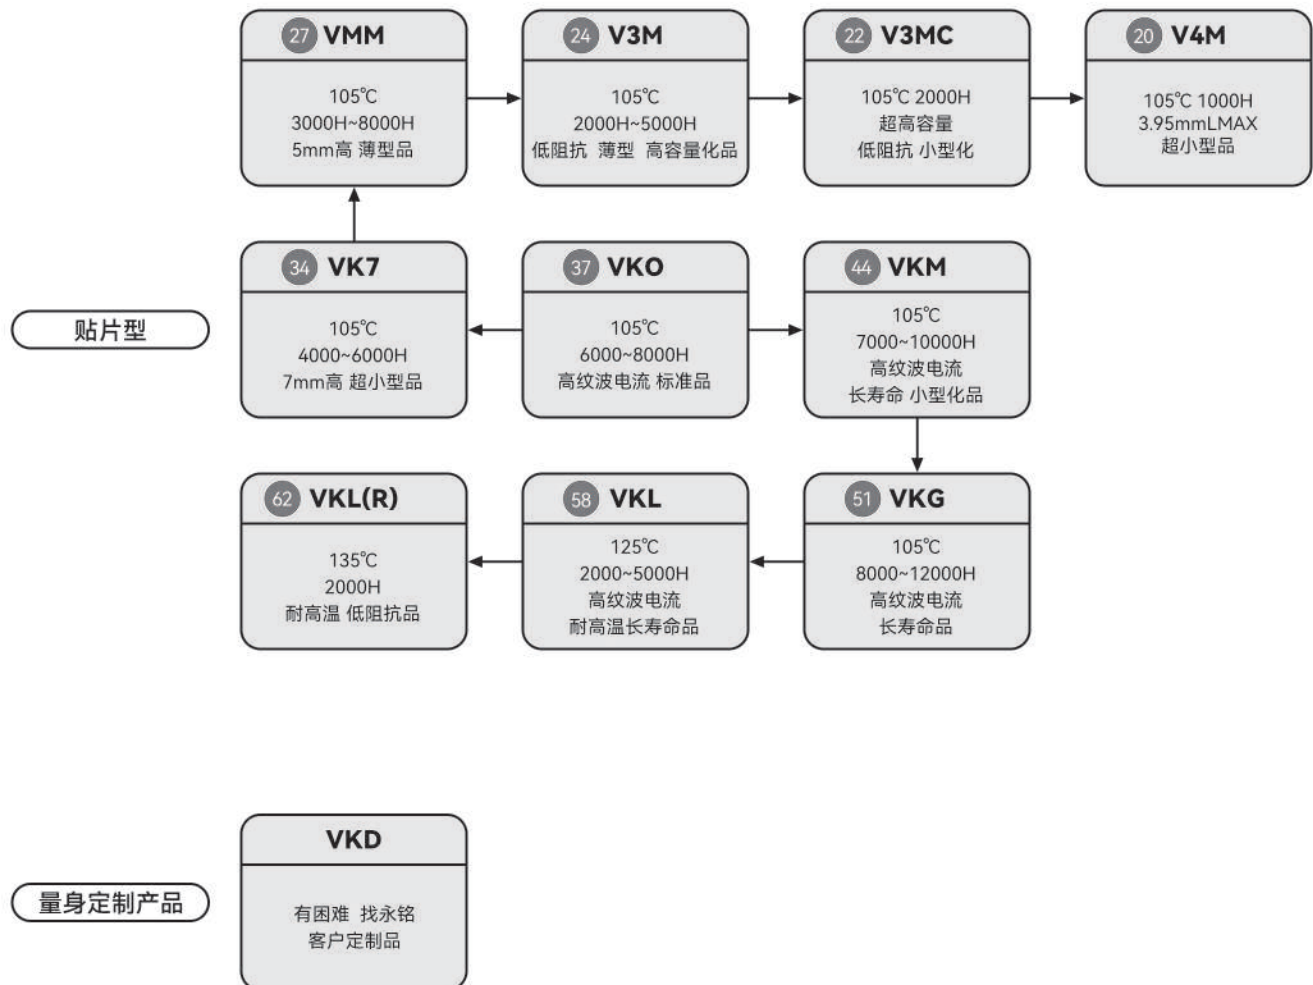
27 VMM
105℃
3000H~8000H
5mm高 薄型品

24 V3M
105℃
2000H~5000H
低阻抗 薄型 高容量化品

22 V3MC
105℃ 2000H
超高容量
低阻抗 小型化

20 V4M
105℃ 1000H
3.95mmLMAX
超小型品

贴片型

34 VK7
105℃
4000~6000H
7mm高 超小型品

37 VKO
105℃
6000~8000H
高纹波电流 标准品

44 VKM
105℃
7000~10000H
高纹波电流
长寿命 小型化品

62 VKL(R)
135℃
2000H
耐高温 低阻抗品

58 VKL
125℃
2000~5000H
高纹波电流
耐高温长寿命品

51 VKG
105℃
8000~12000H
高纹波电流
长寿命品

量身定制产品

VKD
有困难 找永铭
客户定制品